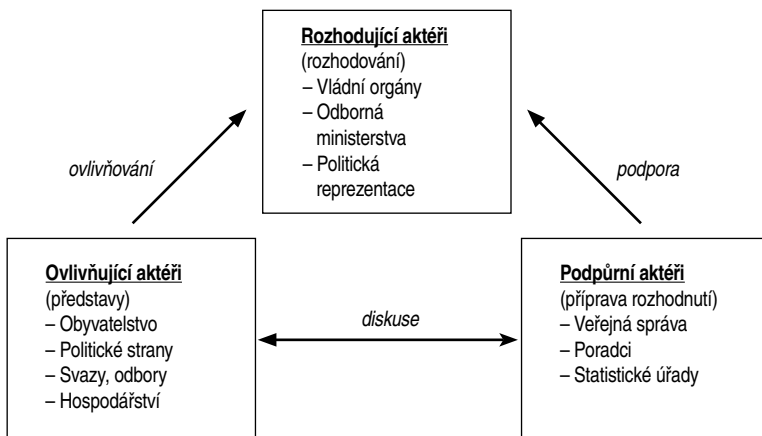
Rozhodující aktéři
(rozhodování)
– Vládní orgány
– Odborná ministerstva
– Politická reprezentace

ovlivňování

podpora

Ovlivňující aktéři
(představy)
– Obyvatelstvo
– Politické strany
– Svazy, odbory
– Hospodářství

diskuse

Podpůrní aktéři
(příprava rozhodnutí)
– Veřejná správa
– Poradci
– Statistické úřady